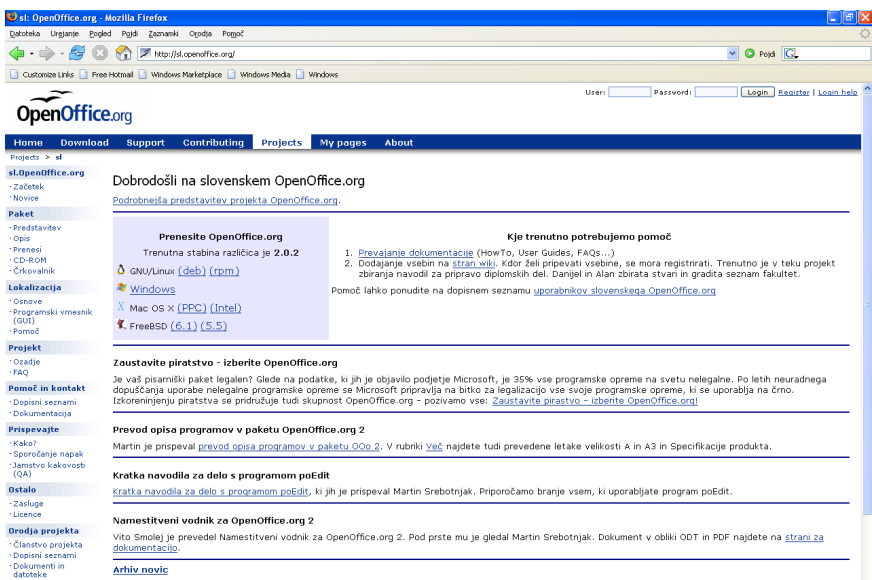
sl: OpenOffice.org - Mozilla Firefox

Datoteka Urejanje Pogled Pojdi Zaznamki Orodja Pomoč

http://sl.openoffice.org/

Pojdi

Customize Links Free Hotmail Windows Marketplace Windows Media Windows

OpenOffice.org

User: Password: Login Register | Login help

Home Download Support Contributing Projects My pages About

Projects > sl

sl.OpenOffice.org
· Začetek
· Novice

Paket
· Predstavitev
· Opis
· Prenesi
· CD-ROM
· Črkovalnik

Lokalizacija
· Osnove
· Programski vmesnik (GUI)
· Pomoč

Projekt
· Ozadje
· FAQ

Pomoč in kontakt
· Dopisni seznami
· Dokumentacija

Prispevajte
· Kako?
· Sporočanje napak
· Jamstvo kakovosti (QA)

Ostalo
· Zasluge
· Licence

Orodja projekta
· Članstvo projekta
· Dopisni seznami
· Dokumenti in datoteke

Dobrodošli na slovenskem OpenOffice.org

Podrobnejša predstavitev projekta OpenOffice.org.

Prenesite OpenOffice.org

Trenutna stabina različica je 2.0.2

GNU/Linux (deb) (rpm)

Windows

Mac OS X (PPC) (Intel)

FreeBSD (6.1) (5.5)

Kje trenutno potrebujemo pomoč

1. Prevajanje dokumentacije (HowTo, User Guides, FAQs...)
2. Dodajanje vsebin na stran wiki. Kdor želi pripevati vsebine, se mora registrirati. Trenutno je v teku projekt zbiranja navodil za pripravo diplomskih del. Danijel in Alan zbirata stvari in gradita seznam fakultet.

Pomoč lahko ponudite na dopisnem seznamu uporabnikov slovenskega OpenOffice.org

Zaustavite piratstvo - izberite OpenOffice.org

Je vaš pisarniški paket legalen? Glede na podatke, ki jih je objavilo podjetje Microsoft, je 35% vse programske opreme na svetu nelegalne. Po letih neuradnega dopuščanja uporabe nelegalne programske opreme se Microsoft pripravlja na bitko za legalizacijo vse svoje programske opreme, ki se uporablja na črno. Izkoreninjenju piratstva se pridružuje tudi skupnost OpenOffice.org - pozivamo vse: Zaustavite pirastvo - izberite OpenOffice.org!

Prevod opisa programov v paketu OpenOffice.org 2

Martin je prispeval prevod opisa programov v paketu OOo 2. V rubriki Več najdete tudi prevedene letake velikosti A in A3 in Specifikacije produkta.

Kratka navodila za delo s programom poEdit

Kratka navodila za delo s programom poEdit, ki jih je prispeval Martin Srebotnjak. Priporočamo branje vsem, ki uporabljate program poEdit.

Namestitveni vodnik za OpenOffice.org 2

Vito Smolej je prevedel Namestitveni vodnik za OpenOffice.org 2. Pod prste mu je gledal Martin Srebotnjak. Dokument v obliki ODT in PDF najdete na strani za dokumentacijo.

Arhiv novic